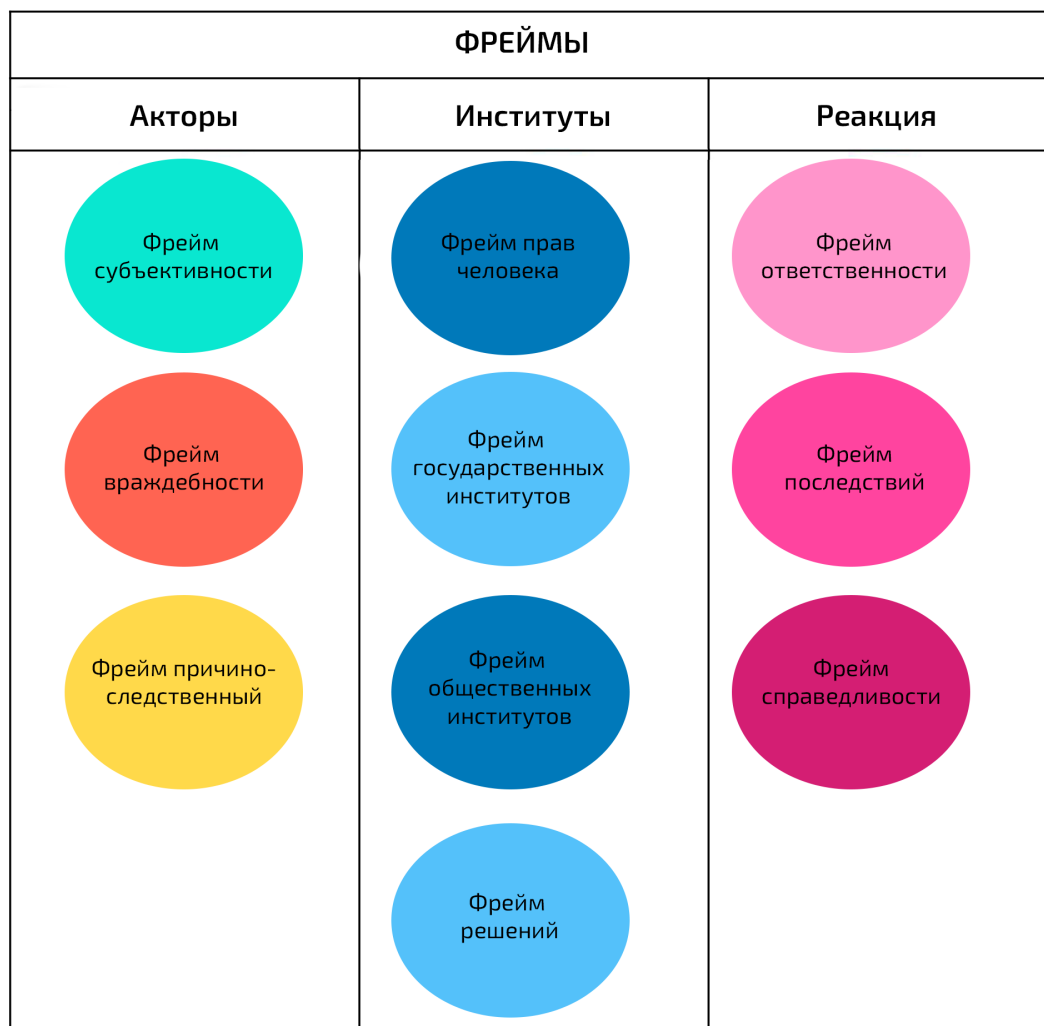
ФРЕЙМЫ

| Акторы | Институты | Реакция |
|---|---|---|
| Фрейм субъективности | Фрейм прав человека | Фрейм ответственности |
| Фрейм враждебности | Фрейм государственных институтов | Фрейм последствий |
| Фрейм причино-следственный | Фрейм общественных институтов | Фрейм справедливости |
| | Фрейм решений | |